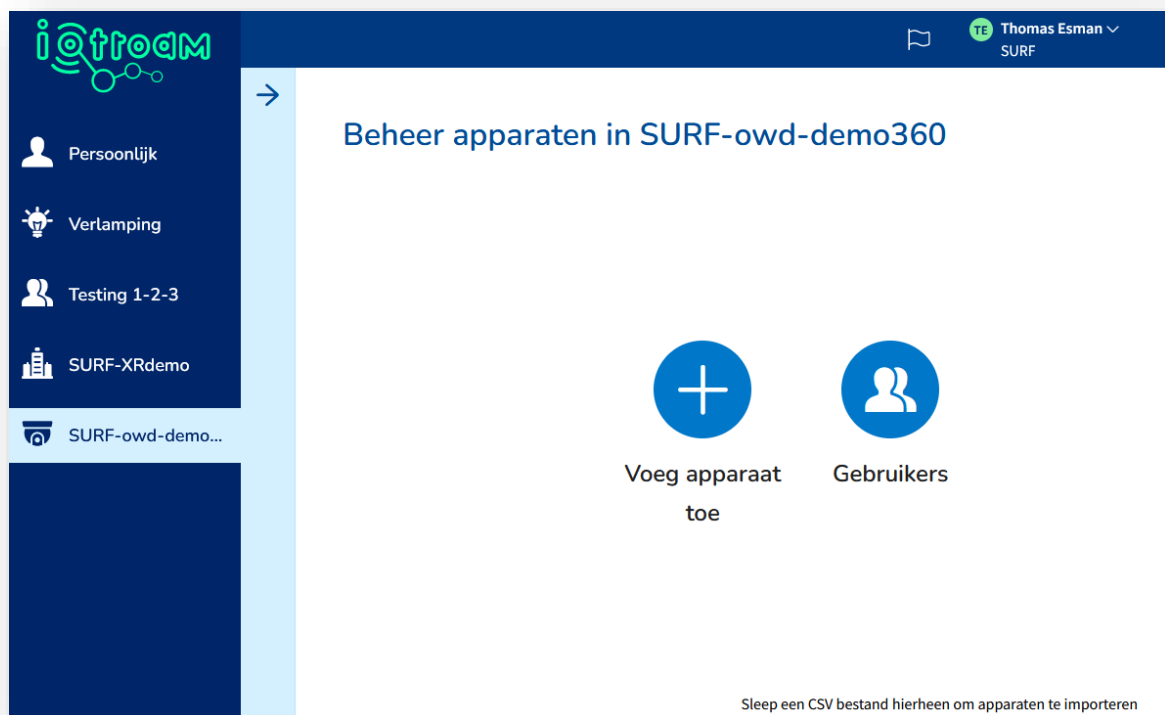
iotroam

TE Thomas Esman
SURF

Persoonlijk

Verlamping

Testing 1-2-3

SURF-XRdemo

SURF-owd-demo...

Beheer apparaten in SURF-owd-demo360

Voeg apparaat toe

Gebruikers

Sleep een CSV bestand hierheen om apparaten te importeren